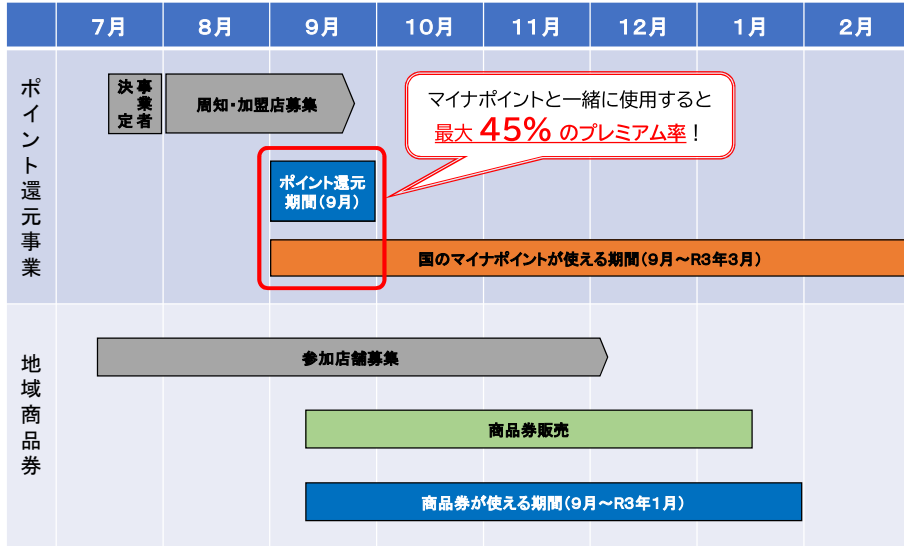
| | 7月 | 8月 | 9月 | 10月 | 11月 | 12月 | 1月 | 2月 |
|---|---|---|---|---|---|---|---|---|

ポイント還元事業

決定 事業者

周知・加盟店募集

マイナポイントと一緒に使用すると
最大 45% のプレミアム率！

ポイント還元期間（9月）

国のマイナポイントが使える期間（9月～R3年3月）

地域商品券

参加店舗募集

商品券販売

商品券が使える期間（9月～R3年1月）